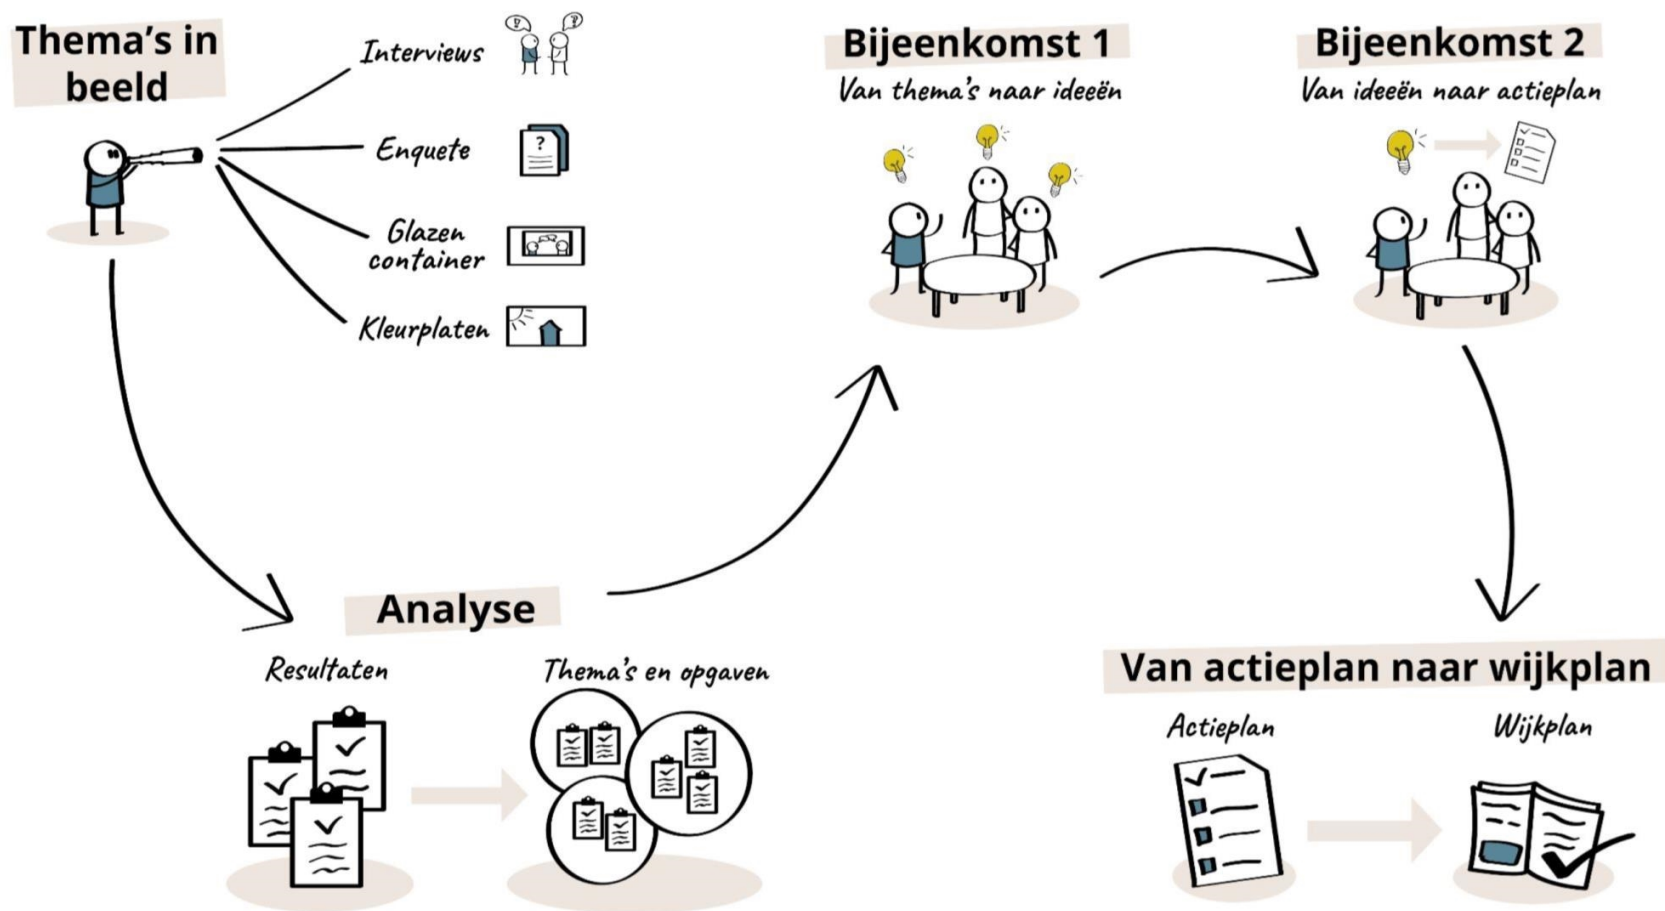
Thema's in beeld

Interviews

Enquete

Glazen container

Kleurplaten

Bijeenkomst 1

Van thema's naar ideeën

Bijeenkomst 2

Van ideeën naar actieplan

Analyse

Resultaten

Thema's en opgaven

Van actieplan naar wijkplan

Actieplan

Wijkplan